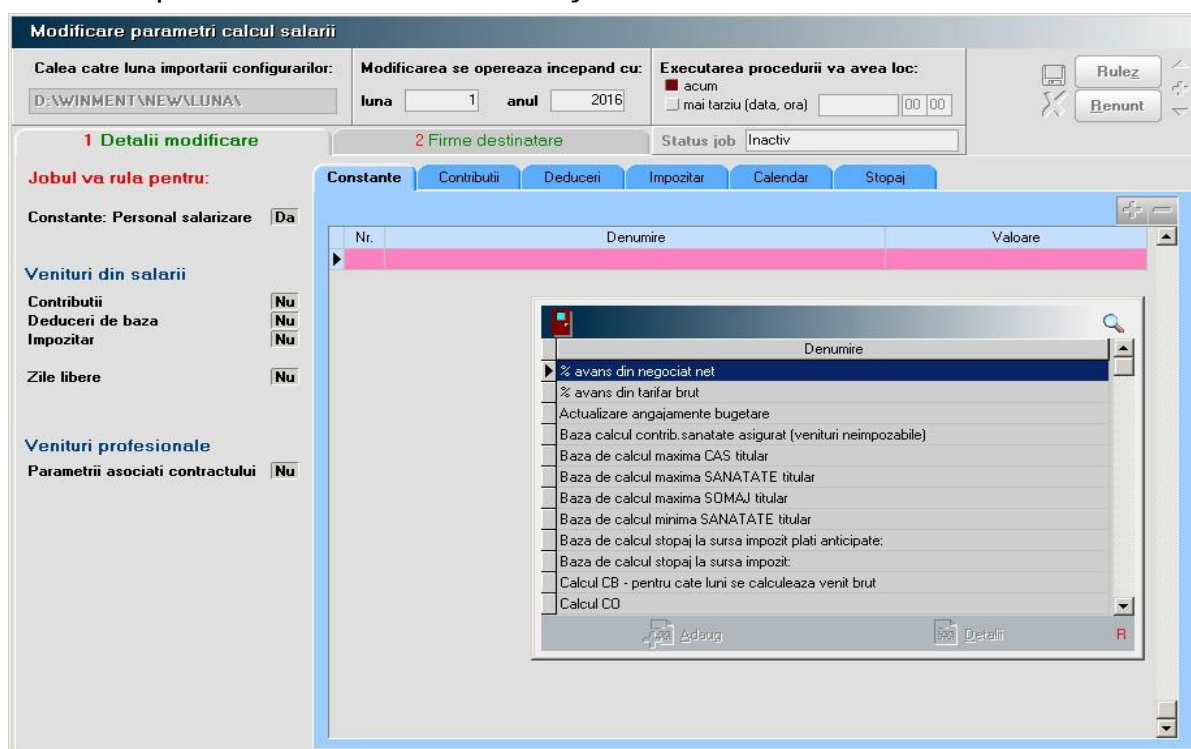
Modificare parametri calcul salarii

Calea catre luna importarii configurarilor:
D:\WINMENT\NEW\LUNA\

Modificarea se opereaza incepand cu:
luna 1 anul 2016

Executarea procedurii va avea loc:
acum
mai tarziu (data, ora) 00 00

Rulez
Renunt

1 Detalii modificare
2 Firme destinatare
Status job Inactiv

Jobul va rula pentru:

Constante: Personal salarizare Da

Venituri din salarii

Contributii Nu
Deduceri de baza Nu
Impozitar Nu

Zile libere Nu

Venituri profesionale

Parametrii asociati contractului Nu

Constante | Contributii | Deduceri | Impozitar | Calendar | Stopaj

| Nr. | Denumire | Valoare |
|---|---|---|
| | | |

| Denumire |
|---|
| % avans din negociat net |
| % avans din tarifar brut |
| Actualizare angajamente bugetare |
| Baza calcul contrib.sanatate asigurat (venituri neimpozabile) |
| Baza de calcul maxima CAS titular |
| Baza de calcul maxima SANATATE titular |
| Baza de calcul maxima SOMAJ titular |
| Baza de calcul minima SANATATE titular |
| Baza de calcul stopaj la sursa impozit plati anticipate: |
| Baza de calcul stopaj la sursa impozit: |
| Calcul CB - pentru cate luni se calculeaza venit brut |
| Calcul CO |

Adaug
Detalii
R